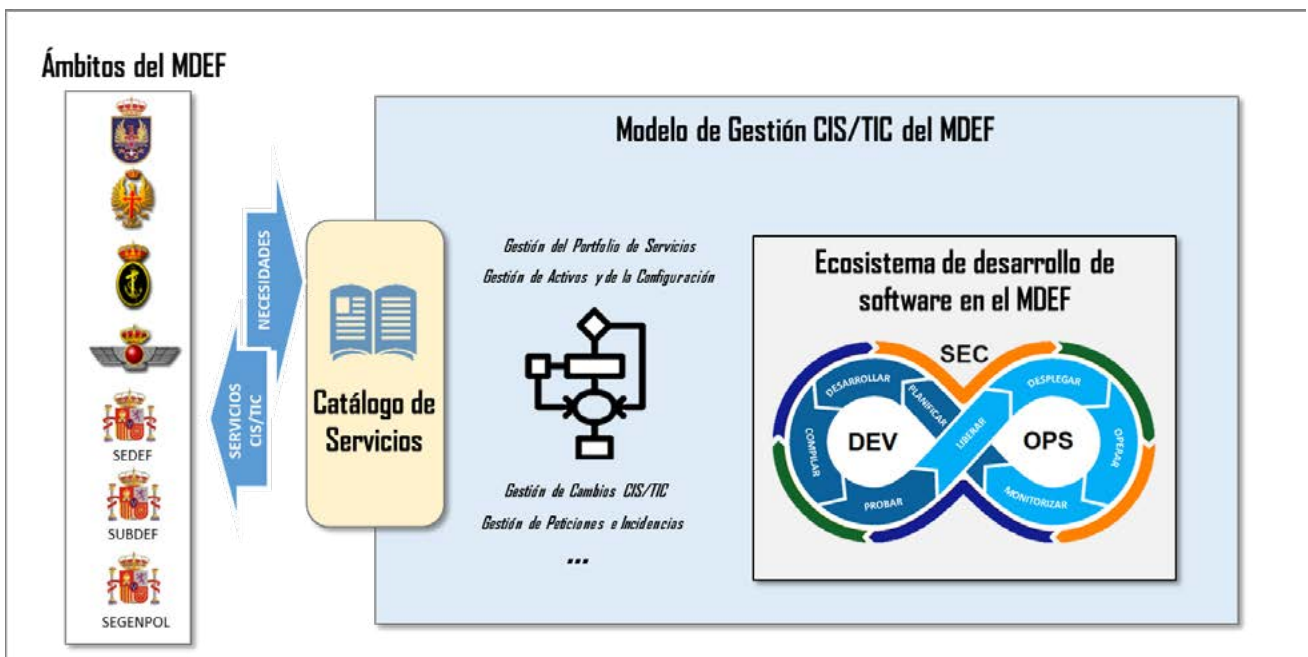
Ámbitos del MDEF

SEDEF

SUBDEF

SEGENPOL

NECESIDADES

SERVICIOS CIS/TIC

Catálogo de Servicios

Modelo de Gestión CIS/TIC del MDEF

Gestión del Portfolio de Servicios

Gestión de Activos y de la Configuración

Gestión de Cambios CIS/TIC

Gestión de Peticiones e Incidencias

...

Ecosistema de desarrollo de software en el MDEF

SEC

DESARROLLAR

PLANIFICAR

COMPILAR

PROBAR

DEV

LIBERAR

OPS

DESPLEGAR

OPERAR

MONITORIZAR